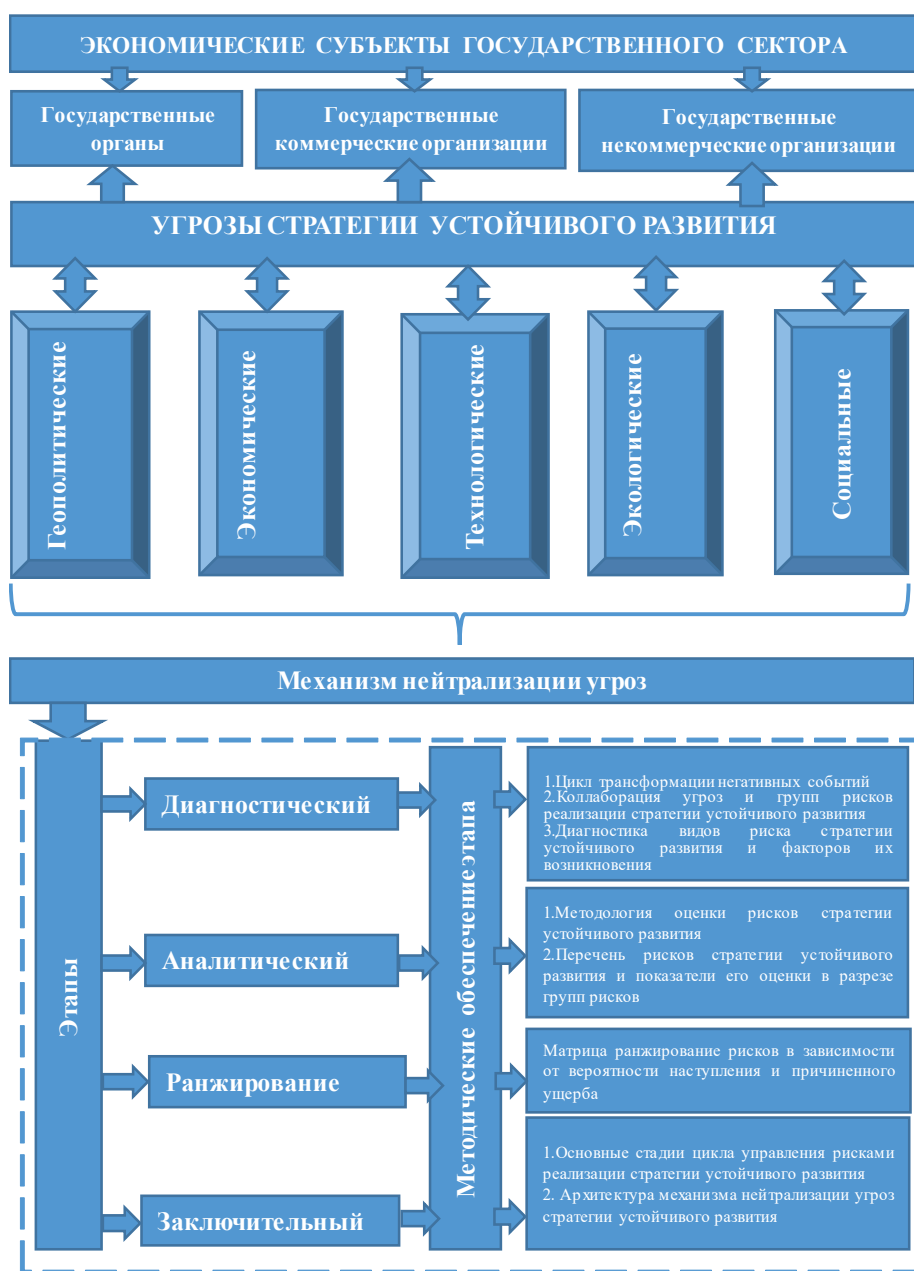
ЭКОНОМИЧЕСКИЕ СУБЪЕКТЫ ГОСУДАРСТВЕННОГО СЕКТОРА

Государственные органы

Государственные коммерческие организации

Государственные некоммерческие организации

УГРОЗЫ СТРАТЕГИИ УСТОЙЧИВОГО РАЗВИТИЯ

Геополитические

Экономические

Технологические

Экологические

Социальные

Механизм нейтрализации угроз

Этапы

Диагностический

Аналитический

Ранжирование

Заключительный

Методические обеспечение этапа

1.Цикл трансформации негативных событий
2.Коллаборация угроз и групп рисков реализации стратегии устойчивого развития
3.Диагностика видов риска стратегии устойчивого развития и факторов их возникновения

1.Методология оценки рисков стратегии устойчивого развития
2.Перечень рисков стратегии устойчивого развития и показатели его оценки в разрезе групп рисков

Матрица ранжирование рисков в зависимости от вероятности наступления и причиненного ущерба

1.Основные стадии цикла управления рисками реализации стратегии устойчивого развития
2. Архитектура механизма нейтрализации угроз стратегии устойчивого развития